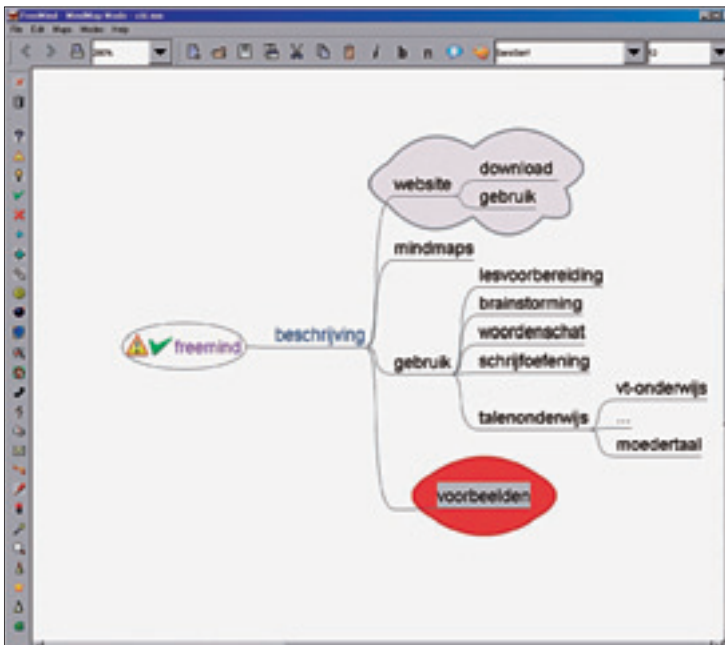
FreeMind - MindMap Mode - cdr.mm
File Edit Maps Modes Help
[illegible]
freemind
beschrijving
website
download
gebruik
mindmaps
gebruik
lesvoorbereiding
brainstorming
woordenschat
schrijfoefening
talenonderwijs
vt-onderwijs
...
moedertaal
voorbeelden